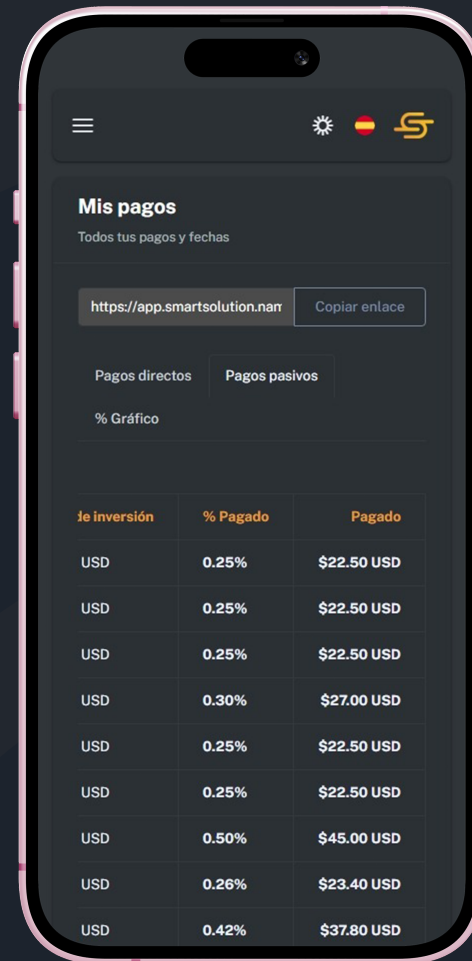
Mis pagos

Todos tus pagos y fechas

https://app.smartsolution.nam

Copiar enlace

Pagos directos

Pagos pasivos

% Gráfico

| de inversión | % Pagado | Pagado |
|---|---|---|
| USD | 0.25% | $22.50 USD |
| USD | 0.25% | $22.50 USD |
| USD | 0.25% | $22.50 USD |
| USD | 0.30% | $27.00 USD |
| USD | 0.25% | $22.50 USD |
| USD | 0.25% | $22.50 USD |
| USD | 0.50% | $45.00 USD |
| USD | 0.26% | $23.40 USD |
| USD | 0.42% | $37.80 USD |